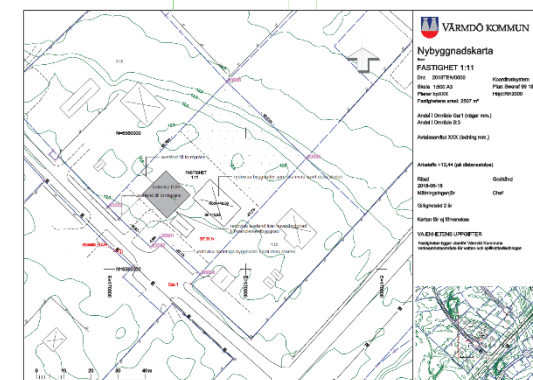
VÄRMDÖ KOMMUN

Nybyggnadskarta

FASTIGHET 1:11

Dnr: 2018TEN0000
Skala 1:500 A3
Planer: byl XXX
Fastighetens areal: 2527 m²

Koordinatsystem
Plan: Sweref 99 18
Höjd: RH2000

Antal i Område Da1 (vägar mm.)
Antal i Område D3

Avtalsområt XXX (ledning mm.)

Arealeffe = 12,44 (på distansstake)

Ritad
2018-05-15
Mätningsingenjör

Godkänd
Chef

Giltighetstid 2 år

Kartan får ej förvanskas

VA-ENHETENS UPPGIFTER

Fastigheten ligger utanför Värmdö Kommuns verksamhetsområde för vatten och spillvattenledningar

FASTIGHET
1:11

N=6580000

N=6580000

E=670000

E=670000

Gas 1

0 10 20 30 40 m